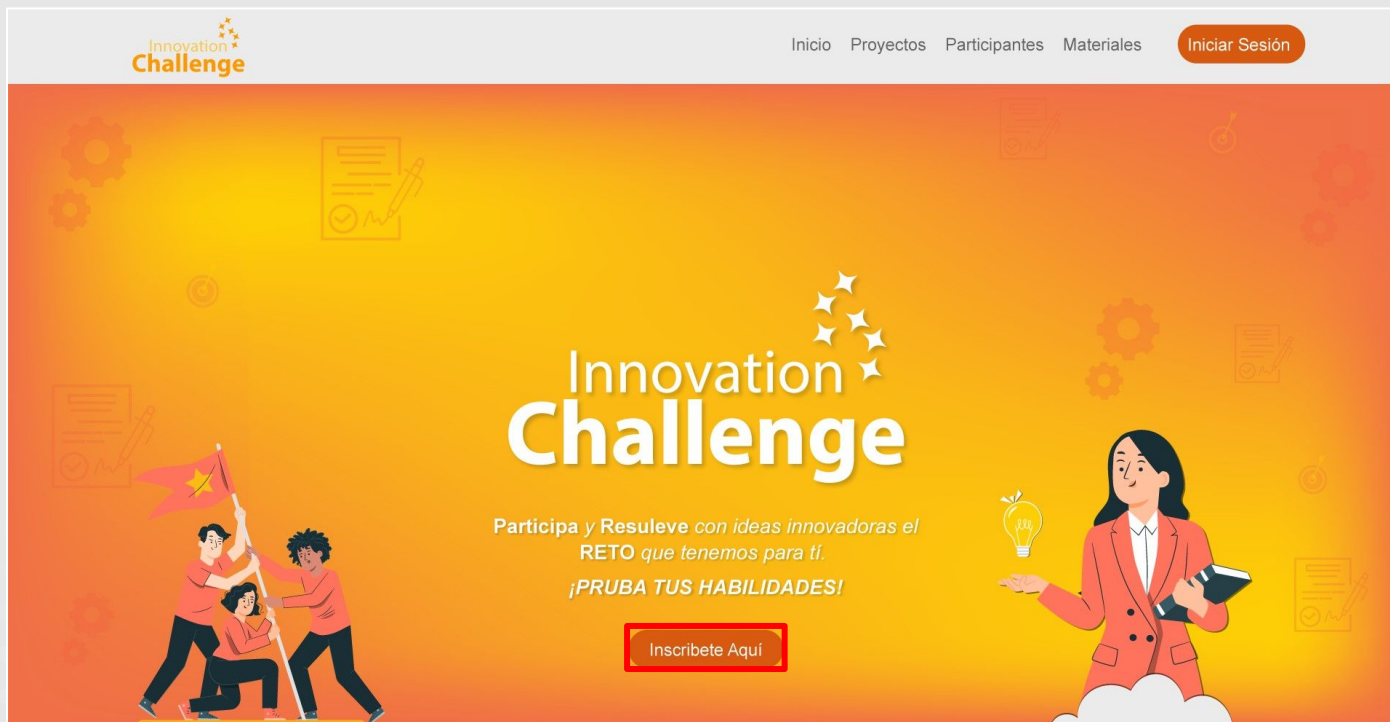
Innovation Challenge

Inicio Proyectos Participantes Materiales Iniciar Sesión

Innovation Challenge

Participa y Resuleve con ideas innovadoras el RETO que tenemos para tí.

¡PRUBA TUS HABILIDADES!

Inscribete Aquí